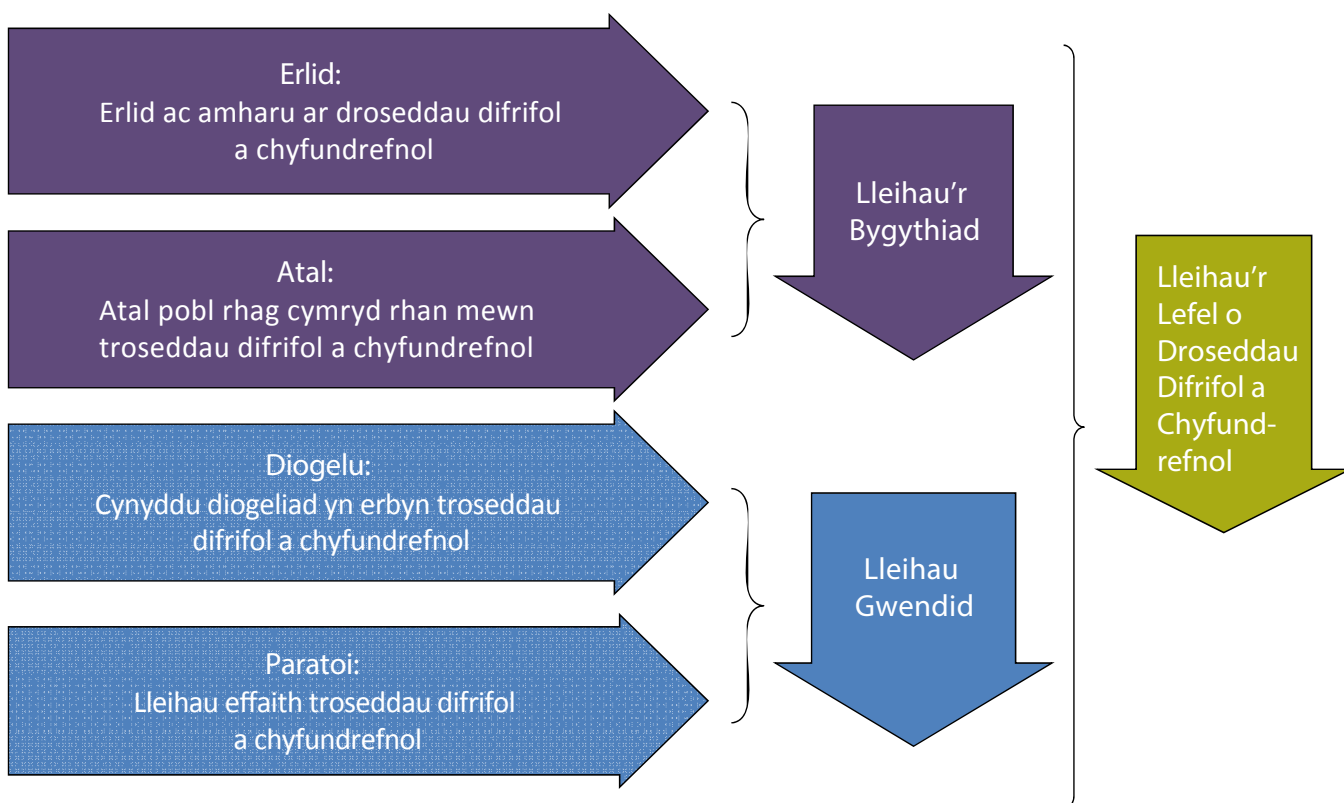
Erlid:
Erlid ac amharu ar droseddau difrifol a chyfundrefnol

Atal:
Atal pobl rhag cymryd rhan mewn troseddau difrifol a chyfundrefnol

Lleihau'r Bygythiad

Diogelu:
Cynyddu diogeliad yn erbyn troseddau difrifol a chyfundrefnol

Paratoi:
Lleihau effaith troseddau difrifol a chyfundrefnol

Lleihau Gwendid

Lleihau'r Lefel o Droseddau Difrifol a Chyfundrefnol